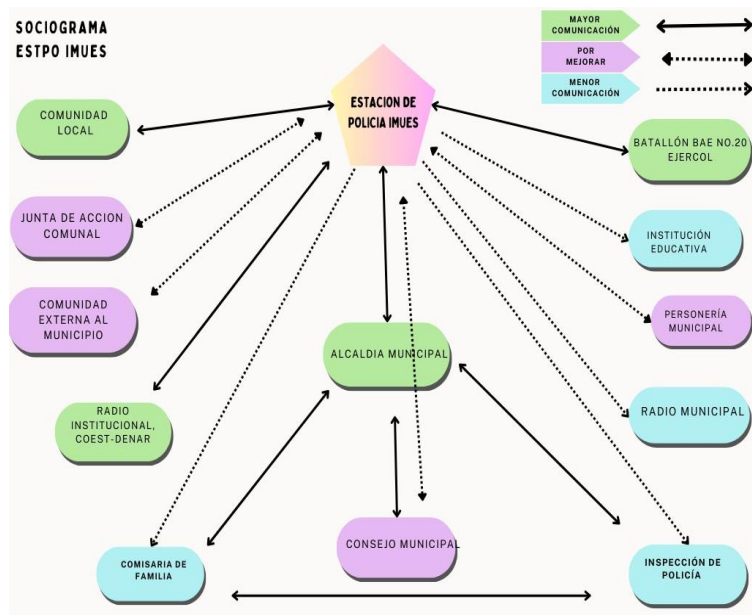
SOCIOGRAMA
ESTPO IMUES

MAYOR COMUNICACIÓN

POR MEJORAR

MENOR COMUNICACIÓN

ESTACION DE POLICIA IMUES

COMUNIDAD LOCAL

BATALLÓN BAE NO.20 EJERCOL

JUNTA DE ACCION COMUNAL

INSTITUCIÓN EDUCATIVA

COMUNIDAD EXTERNA AL MUNICIPIO

PERSONERÍA MUNICIPAL

ALCALDIA MUNICIPAL

RADIO INSTITUCIONAL, COEST-DENAR

RADIO MUNICIPAL

CONSEJO MUNICIPAL

COMISARIA DE FAMILIA

INSPECCIÓN DE POLICÍA